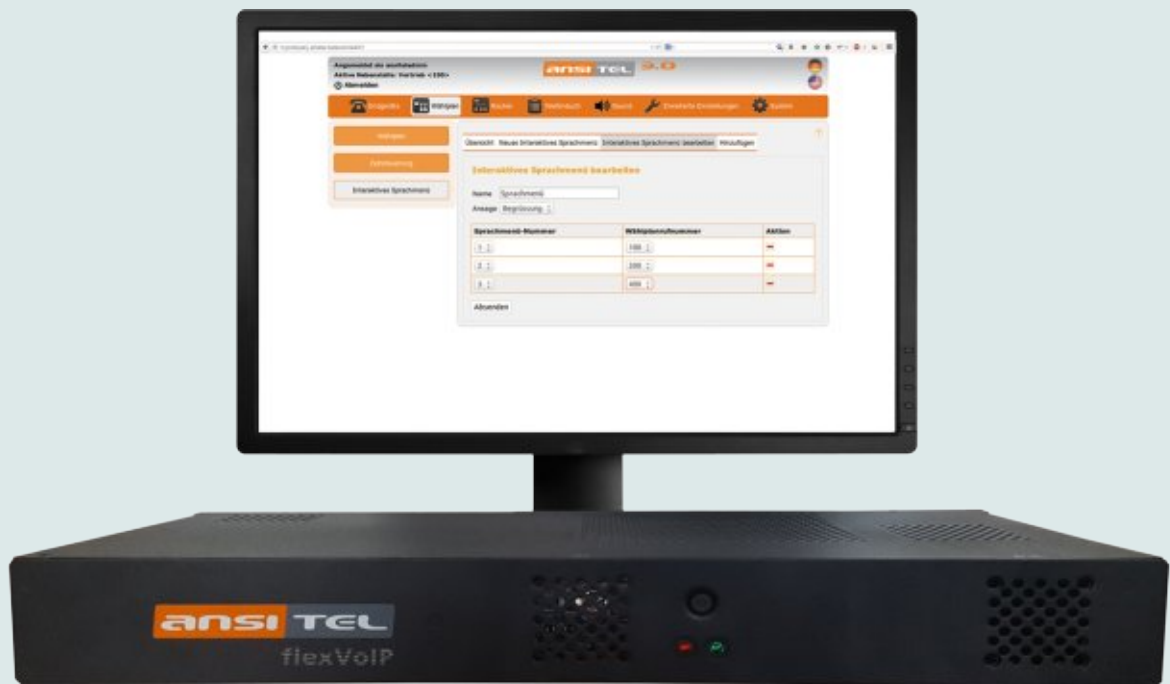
Angemeldet als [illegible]
Aktive Nebenstelle: Vertrieb <100>
Abmelden

ansi TEL 3.0

Endgeräte Wählplan Räume Telefonbuch Sound Erweiterte Einstellungen System

Weiterleiten
Zeitsteuerung
Interaktives Sprachmenü

Übersicht Neues Interaktives Sprachmenü Interaktives Sprachmenü bearbeiten Hinzufügen

Interaktives Sprachmenü bearbeiten

Name Sprachmenü
Ansage Begrüssung

| Sprachmenü-Nummer | Wählplanrufnummer | Aktion |
|---|---|---|
| 1 | 100 | – |
| 2 | 200 | – |
| 3 | 400 | – |

Absenden

ansi TEL
flexVoIP